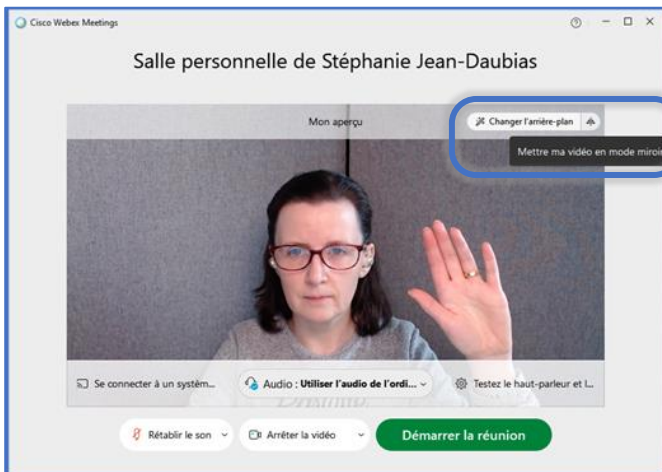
Cisco Webex Meetings

Salle personnelle de Stéphanie Jean-Daubias

Mon aperçu

Changer l'arrière-plan

Mettre ma vidéo en mode miroir

Se connecter à un systèm...

Audio : Utiliser l'audio de l'ordi...

Testez le haut-parleur et l...

Rétablir le son

Arrêter la vidéo

Démarrer la réunion